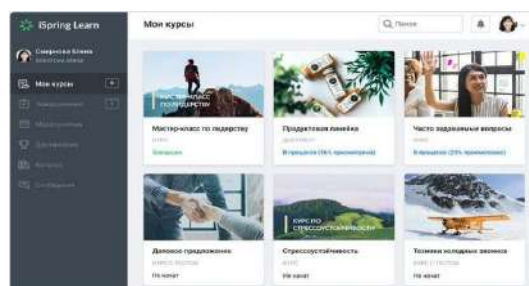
iSpring Learn

Смирнова Елена
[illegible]

Мои курсы
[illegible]
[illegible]
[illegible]
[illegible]
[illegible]

Мои курсы

Поиск

МАСТЕР-КЛАСС ПО ЛИДЕРСТВУ
Мастер-класс по лидерству
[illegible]
Завершен

Продуктовая линейка
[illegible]
В процессе (56% просмотрено)

Часто задаваемые вопросы
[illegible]
В процессе (25% просмотрено)

Деловое предложение
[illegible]
Не начат

КУРС ПО СТРЕССОУСТОЙЧИВОСТИ
Стрессоустойчивость
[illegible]
Не начат

Техники холодных звонков
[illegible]
Не начат